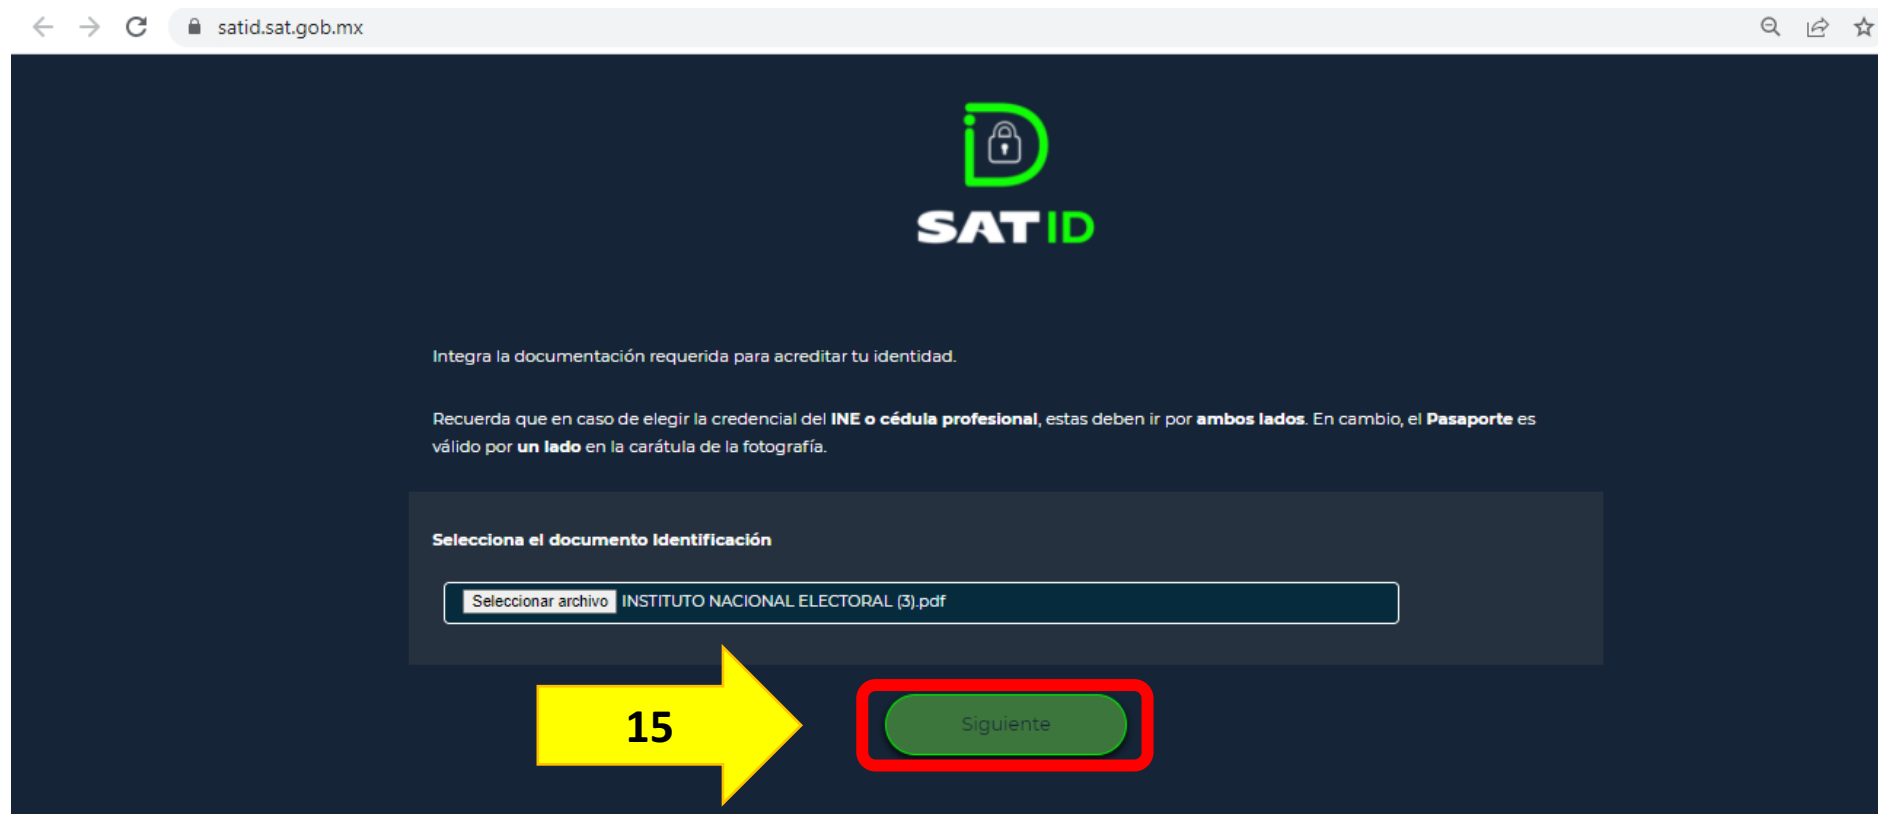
satid.sat.gob.mx

SAT ID

Integra la documentación requerida para acreditar tu identidad.

Recuerda que en caso de elegir la credencial del **INE o cédula profesional**, estas deben ir por **ambos lados**. En cambio, el **Pasaporte** es válido por **un lado** en la carátula de la fotografía.

**Selecciona el documento Identificación**

Seleccionar archivo INSTITUTO NACIONAL ELECTORAL (3).pdf

15

Siguiente